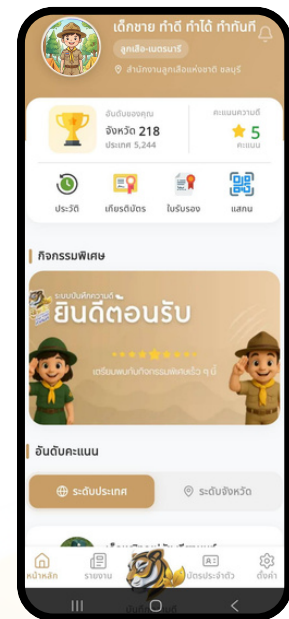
เด็กชาย ทำดี ทำได้ ทำทันที
ลูกเสือ-เนตรนารี
สำนักงานลูกเสือแห่งชาติ ชลบุรี

อันดับของคุณ
จังหวัด 218
ประเทศ 5,244

คะแนนความดี
5
คะแนน

ประวัติ
เกียรติบัตร
ใบรับรอง
แสกน

กิจกรรมพิเศษ

ระบบบันทึกความดี
ยินดีต้อนรับ
เตรียมพบกับกิจกรรมพิเศษเร็วๆ นี้

อันดับคะแนน

ระดับประเทศ
ระดับจังหวัด

หน้าหลัก
รายงาน
บันทึกความดี
บัตรประจำตัว
ตั้งค่า